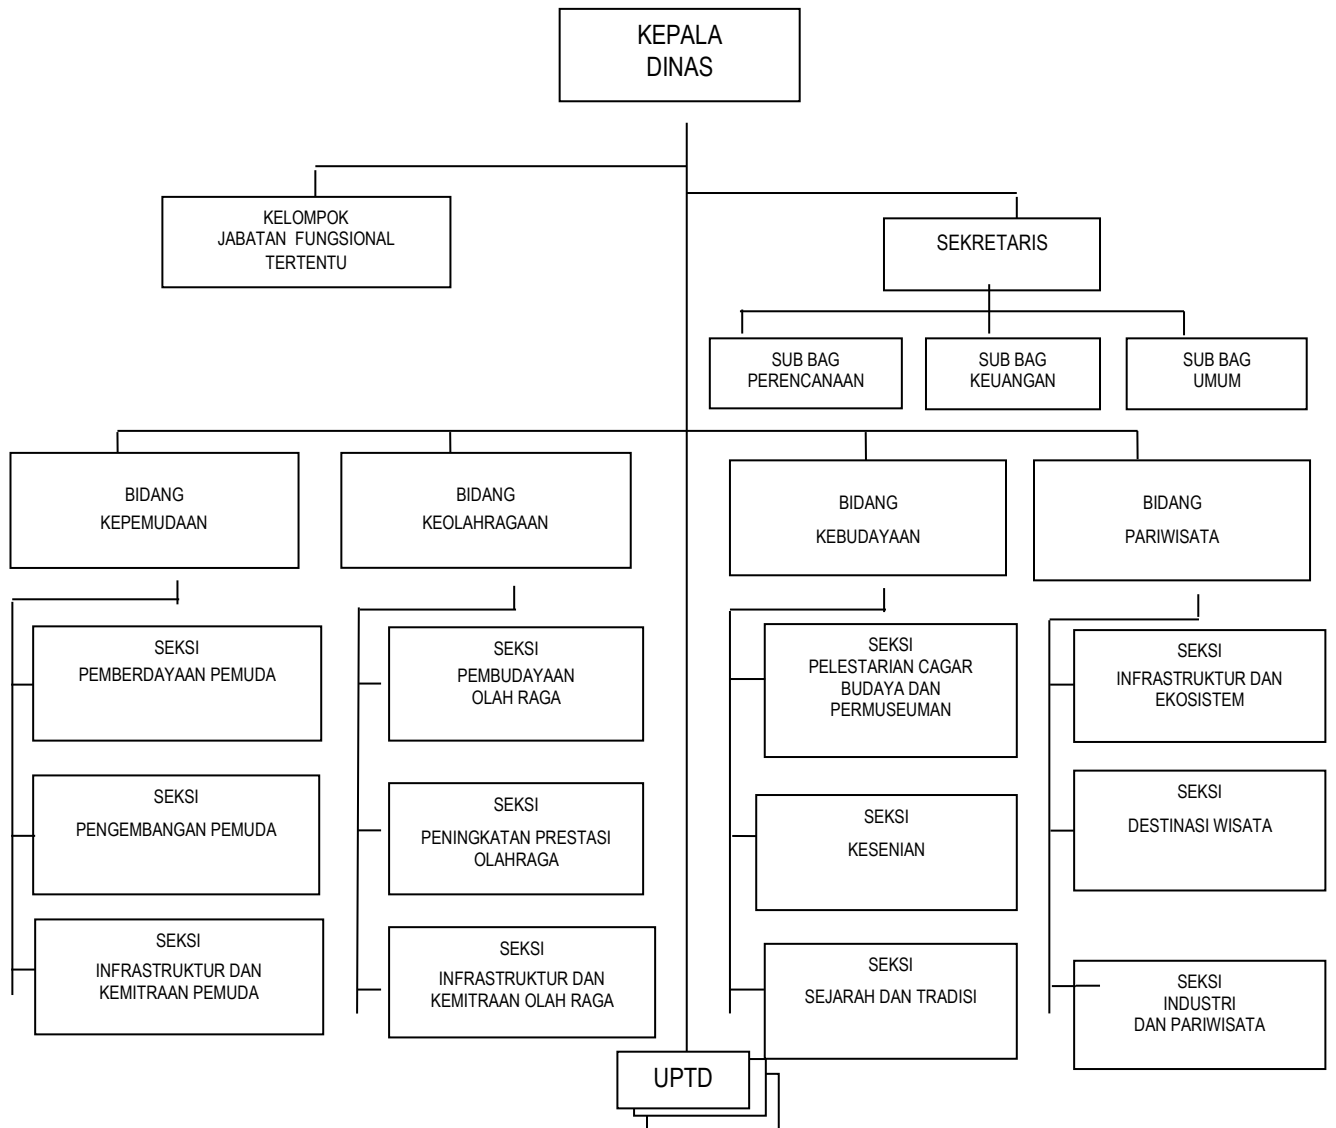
KEPALA
DINAS

KELOMPOK
JABATAN FUNGSIONAL
TERTENTU

SEKRETARIS

SUB BAG
PERENCANAAN

SUB BAG
KEUANGAN

SUB BAG
UMUM

BIDANG
KEPEMUDAAN

BIDANG
KEOLAHRAGAAN

BIDANG
KEBUDAYAAN

BIDANG
PARIWISATA

SEKSI
PEMBERDAYAAN PEMUDA

SEKSI
PENGEMBANGAN PEMUDA

SEKSI
INFRASTRUKTUR DAN
KEMITRAAN PEMUDA

SEKSI
PEMBUDAYAAN
OLAH RAGA

SEKSI
PENINGKATAN PRESTASI
OLAHRAGA

SEKSI
INFRASTRUKTUR DAN
KEMITRAAN OLAH RAGA

SEKSI
PELESTARIAN CAGAR
BUDAYA DAN
PERMUSEUMAN

SEKSI
KESENIAN

SEKSI
SEJARAH DAN TRADISI

SEKSI
INFRASTRUKTUR DAN
EKOSISTEM

SEKSI
DESTINASI WISATA

SEKSI
INDUSTRI
DAN PARIWISATA

UPTD